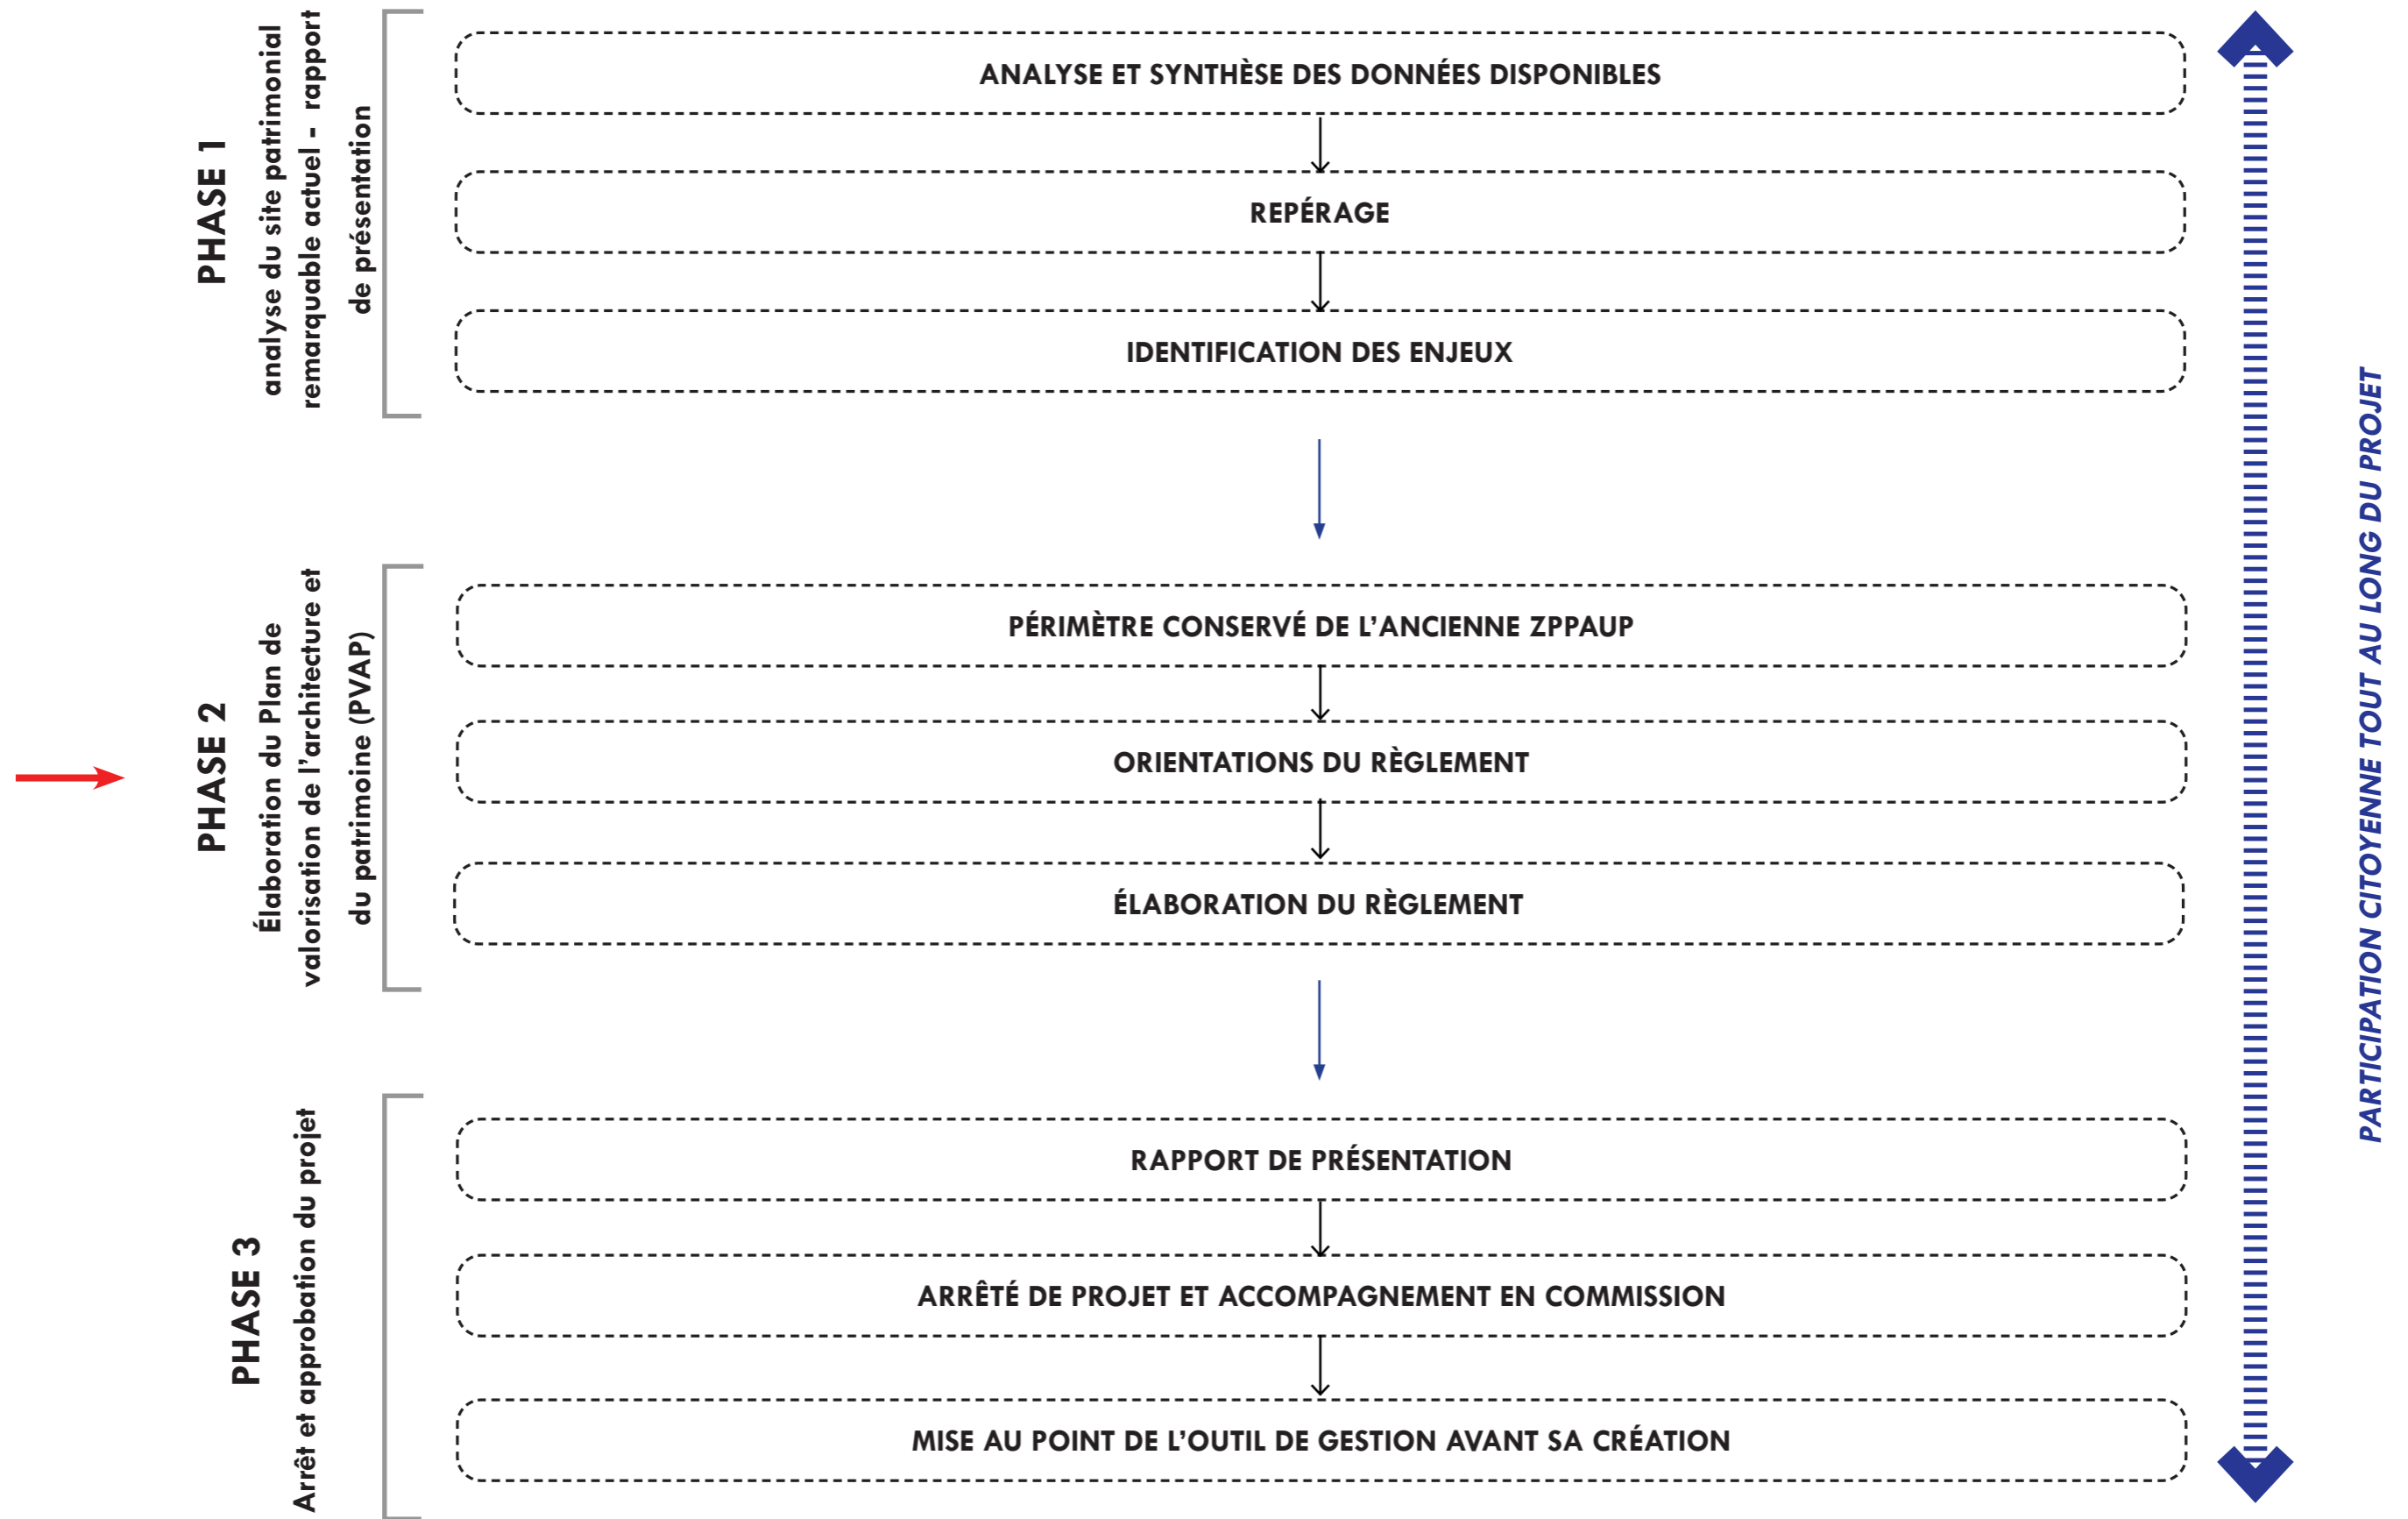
PHASE 1
analyse du site patrimonial remarquable actuel - rapport de présentation

ANALYSE ET SYNTHÈSE DES DONNÉES DISPONIBLES

REPÉRAGE

IDENTIFICATION DES ENJEUX

PHASE 2
Élaboration du Plan de valorisation de l'architecture et du patrimoine (PVAP)

PÉRIMÈTRE CONSERVÉ DE L'ANCIENNE ZPPAUP

ORIENTATIONS DU RÈGLEMENT

ÉLABORATION DU RÈGLEMENT

PHASE 3
Arrêt et approbation du projet

RAPPORT DE PRÉSENTATION

ARRÊTÉ DE PROJET ET ACCOMPAGNEMENT EN COMMISSION

MISE AU POINT DE L'OUTIL DE GESTION AVANT SA CRÉATION

PARTICIPATION CITOYENNE TOUT AU LONG DU PROJET